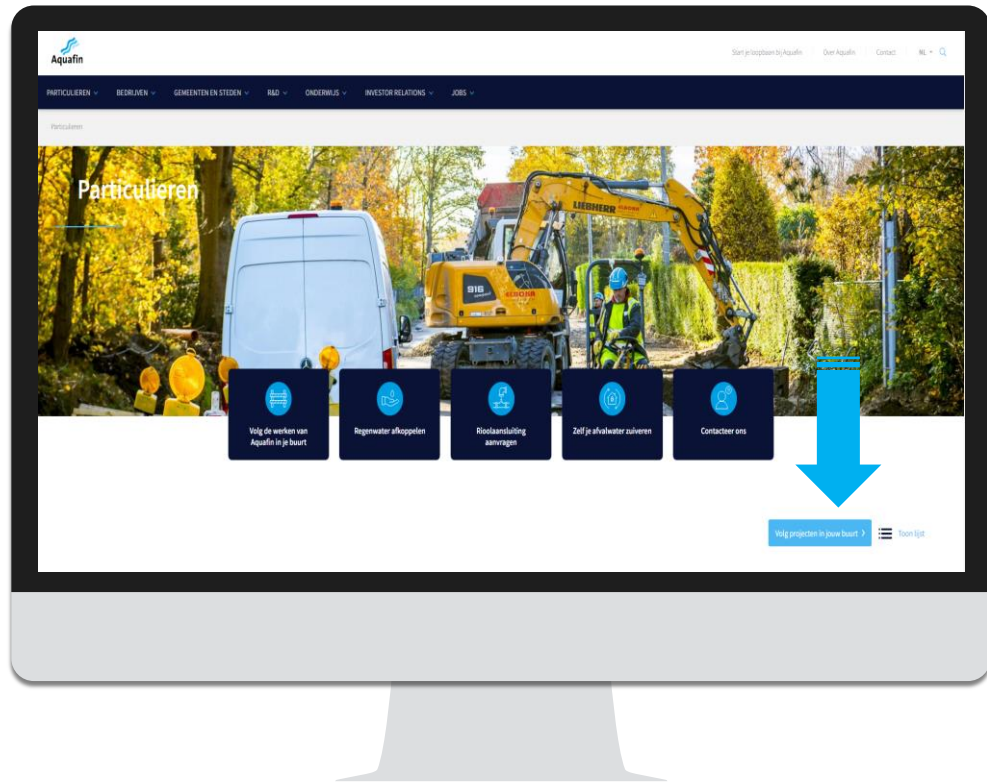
Aquafin

Start je loopbaan bij Aquafin Over Aquafin Contact NL

PARTICULIEREN BEDRIJVEN GEMEENTEN EN STEDEN R&D ONDERWIJS INVESTOR RELATIONS JOBS

Particulieren

Particulieren

LIEBHERR

916

Volg de werken van Aquafin in je buurt

Regenwater afkoppelen

Rioolaansluiting aanvragen

Zelf je afvalwater zuiveren

Contacteer ons

Volg projecten in jouw buurt

Toon lijst